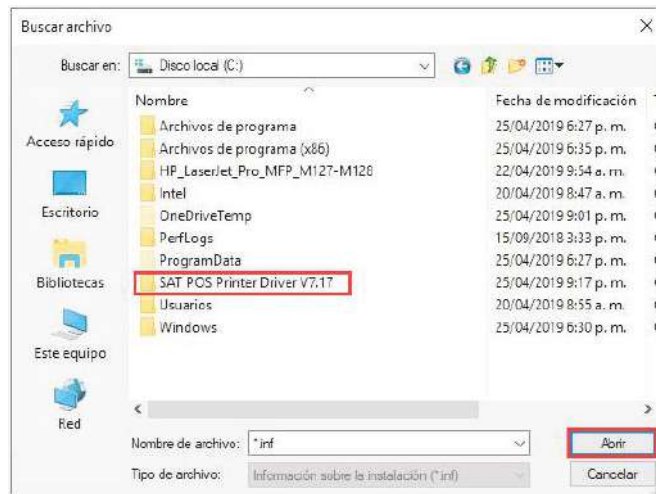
Buscar archivo

Buscar en: Disco local (C:)

Acceso rápido
Escritorio
Bibliotecas
Este equipo
Red

| Nombre | Fecha de modificación |
|---|---|
| Archivos de programa | 25/04/2019 6:27 p. m. |
| Archivos de programa (x86) | 25/04/2019 6:35 p. m. |
| HP_LaserJet_Pro_MFP_M127-M128 | 22/04/2019 9:54 a. m. |
| Intel | 20/04/2019 8:47 a. m. |
| OneDriveTemp | 25/04/2019 9:01 p. m. |
| PerfLogs | 15/09/2018 3:33 p. m. |
| ProgramData | 25/04/2019 6:27 p. m. |
| SAT POS Printer Driver V7.17 | 25/04/2019 9:17 p. m. |
| Usuarios | 20/04/2019 8:55 a. m. |
| Windows | 25/04/2019 6:30 p. m. |

Nombre de archivo: *.inf
Abrir
Tipo de archivo: Información sobre la instalación (*.inf)
Cancelar